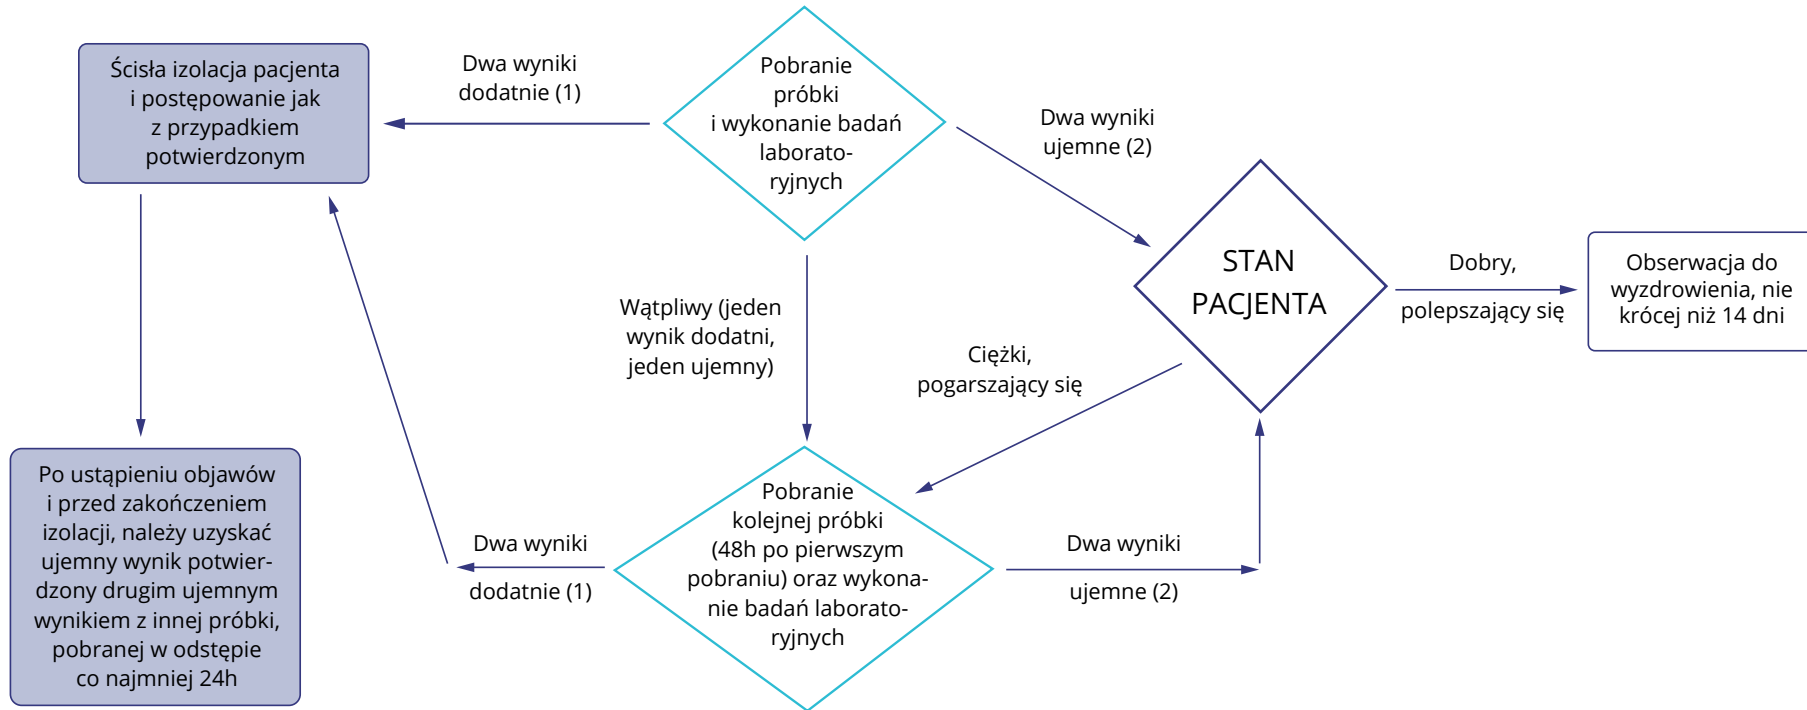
Ścisła izolacja pacjenta i postępowanie jak z przypadkiem potwierdzonym

Dwa wyniki dodatnie (1)

Pobranie próbki i wykonanie badań laboratoryjnych

Dwa wyniki ujemne (2)

STAN PACJENTA

Dobry, polepszający się

Obserwacja do wyzdrowienia, nie krócej niż 14 dni

Wątpliwy (jeden wynik dodatni, jeden ujemny)

Ciężki, pogarszający się

Po ustąpieniu objawów i przed zakończeniem izolacji, należy uzyskać ujemny wynik potwierdzony drugim ujemnym wynikiem z innej próbki, pobranej w odstępie co najmniej 24h

Dwa wyniki dodatnie (1)

Pobranie kolejnej próbki (48h po pierwszym pobraniu) oraz wykonanie badań laboratoryjnych

Dwa wyniki ujemne (2)